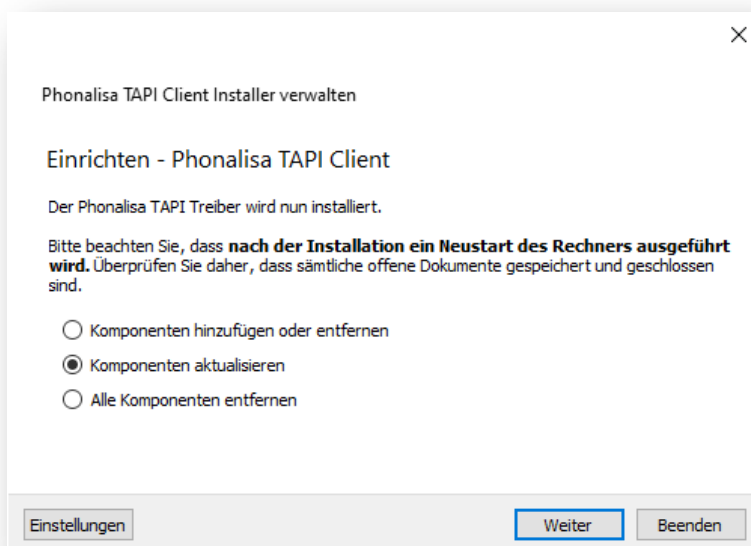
Phonalisa TAPI Client Installer verwalten

Einrichten - Phonalisa TAPI Client

Der Phonalisa TAPI Treiber wird nun installiert.

Bitte beachten Sie, dass **nach der Installation ein Neustart des Rechners ausgeführt wird.** Überprüfen Sie daher, dass sämtliche offene Dokumente gespeichert und geschlossen sind.

Komponenten hinzufügen oder entfernen

Komponenten aktualisieren

Alle Komponenten entfernen

Einstellungen

Weiter

Beenden